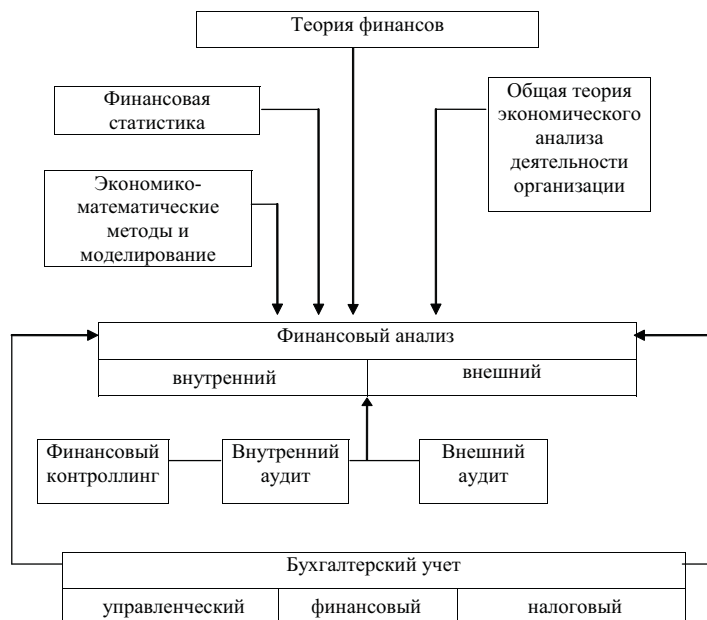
Теория финансов

Финансовая статистика

Общая теория экономического анализа деятельности организации

Экономико-математические методы и моделирование

Финансовый анализ

| внутренний | внешний |
|---|---|

Финансовый контроллинг

Внутренний аудит

Внешний аудит

Бухгалтерский учет

| управленческий | финансовый | налоговый |
|---|---|---|